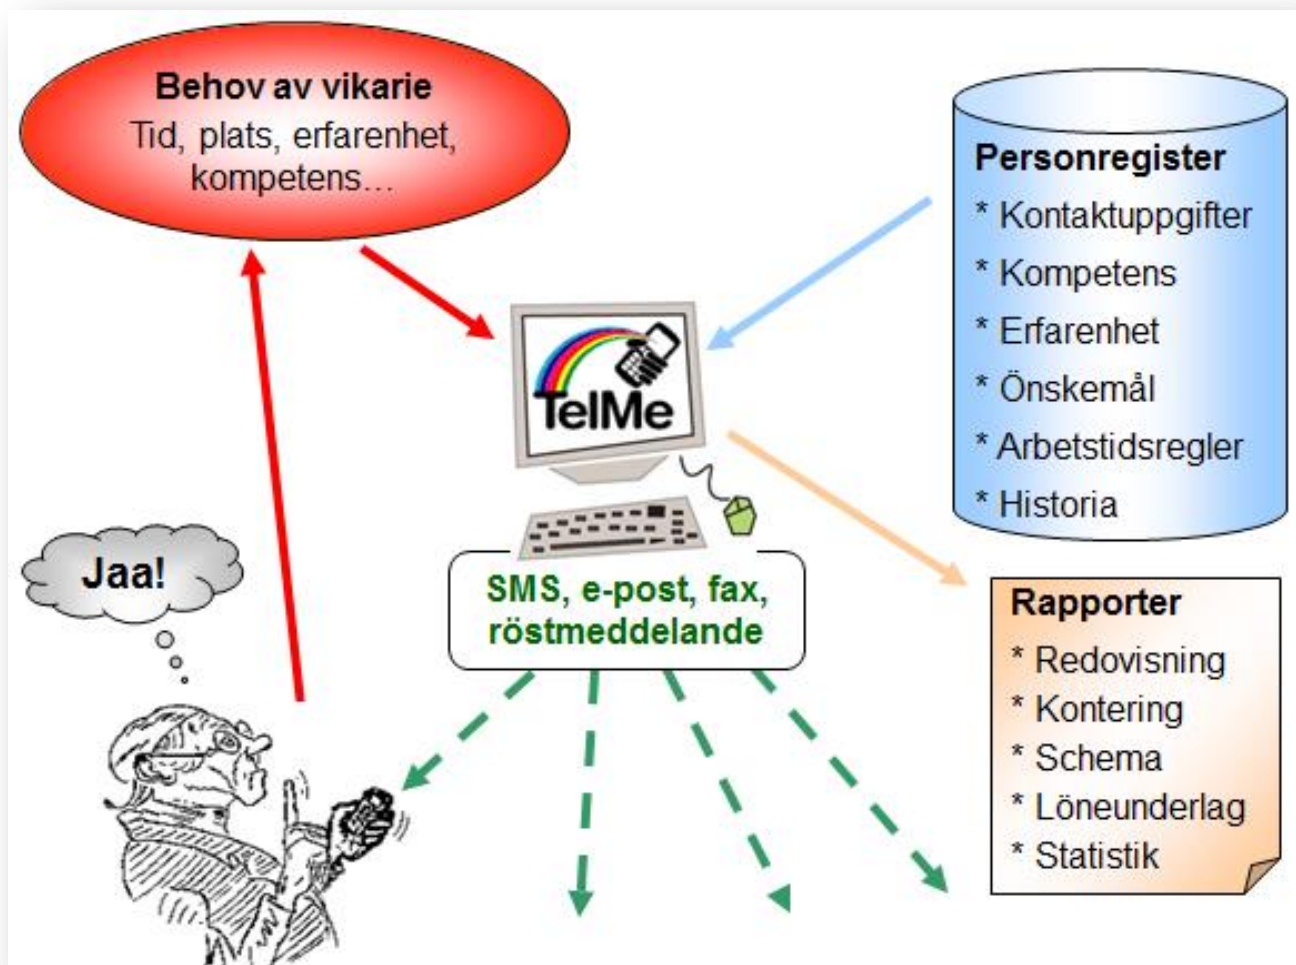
Behov av vikarie
Tid, plats, erfarenhet, kompetens...

Personregister
* Kontaktuppgifter
* Kompetens
* Erfarenhet
* Önskemål
* Arbetstidsregler
* Historia

TelMe

SMS, e-post, fax, röstmeddelande

Jaa!

Rapporter
* Redovisning
* Kontering
* Schema
* Löneunderlag
* Statistik